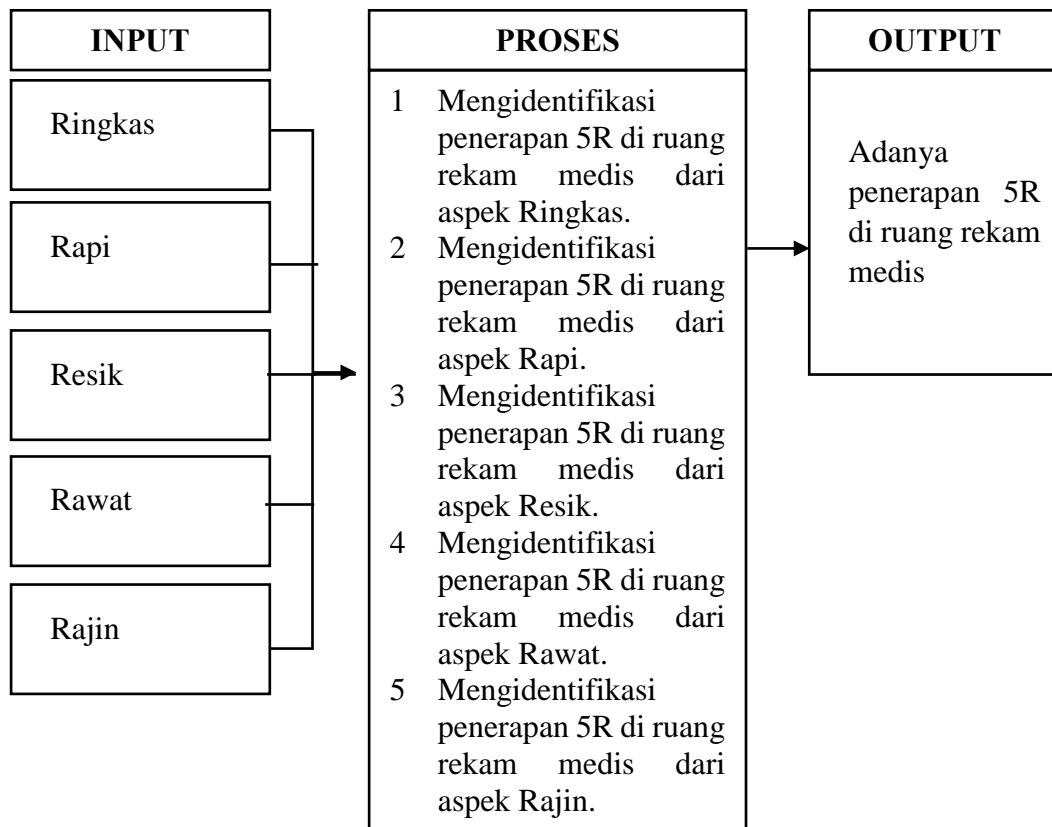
INPUT

Ringkas

Rapi

Resik

Rawat

Rajin

PROSES

1 Mengidentifikasi penerapan 5R di ruang rekam medis dari aspek Ringkas.
2 Mengidentifikasi penerapan 5R di ruang rekam medis dari aspek Rapi.
3 Mengidentifikasi penerapan 5R di ruang rekam medis dari aspek Resik.
4 Mengidentifikasi penerapan 5R di ruang rekam medis dari aspek Rawat.
5 Mengidentifikasi penerapan 5R di ruang rekam medis dari aspek Rajin.

OUTPUT

Adanya penerapan 5R di ruang rekam medis